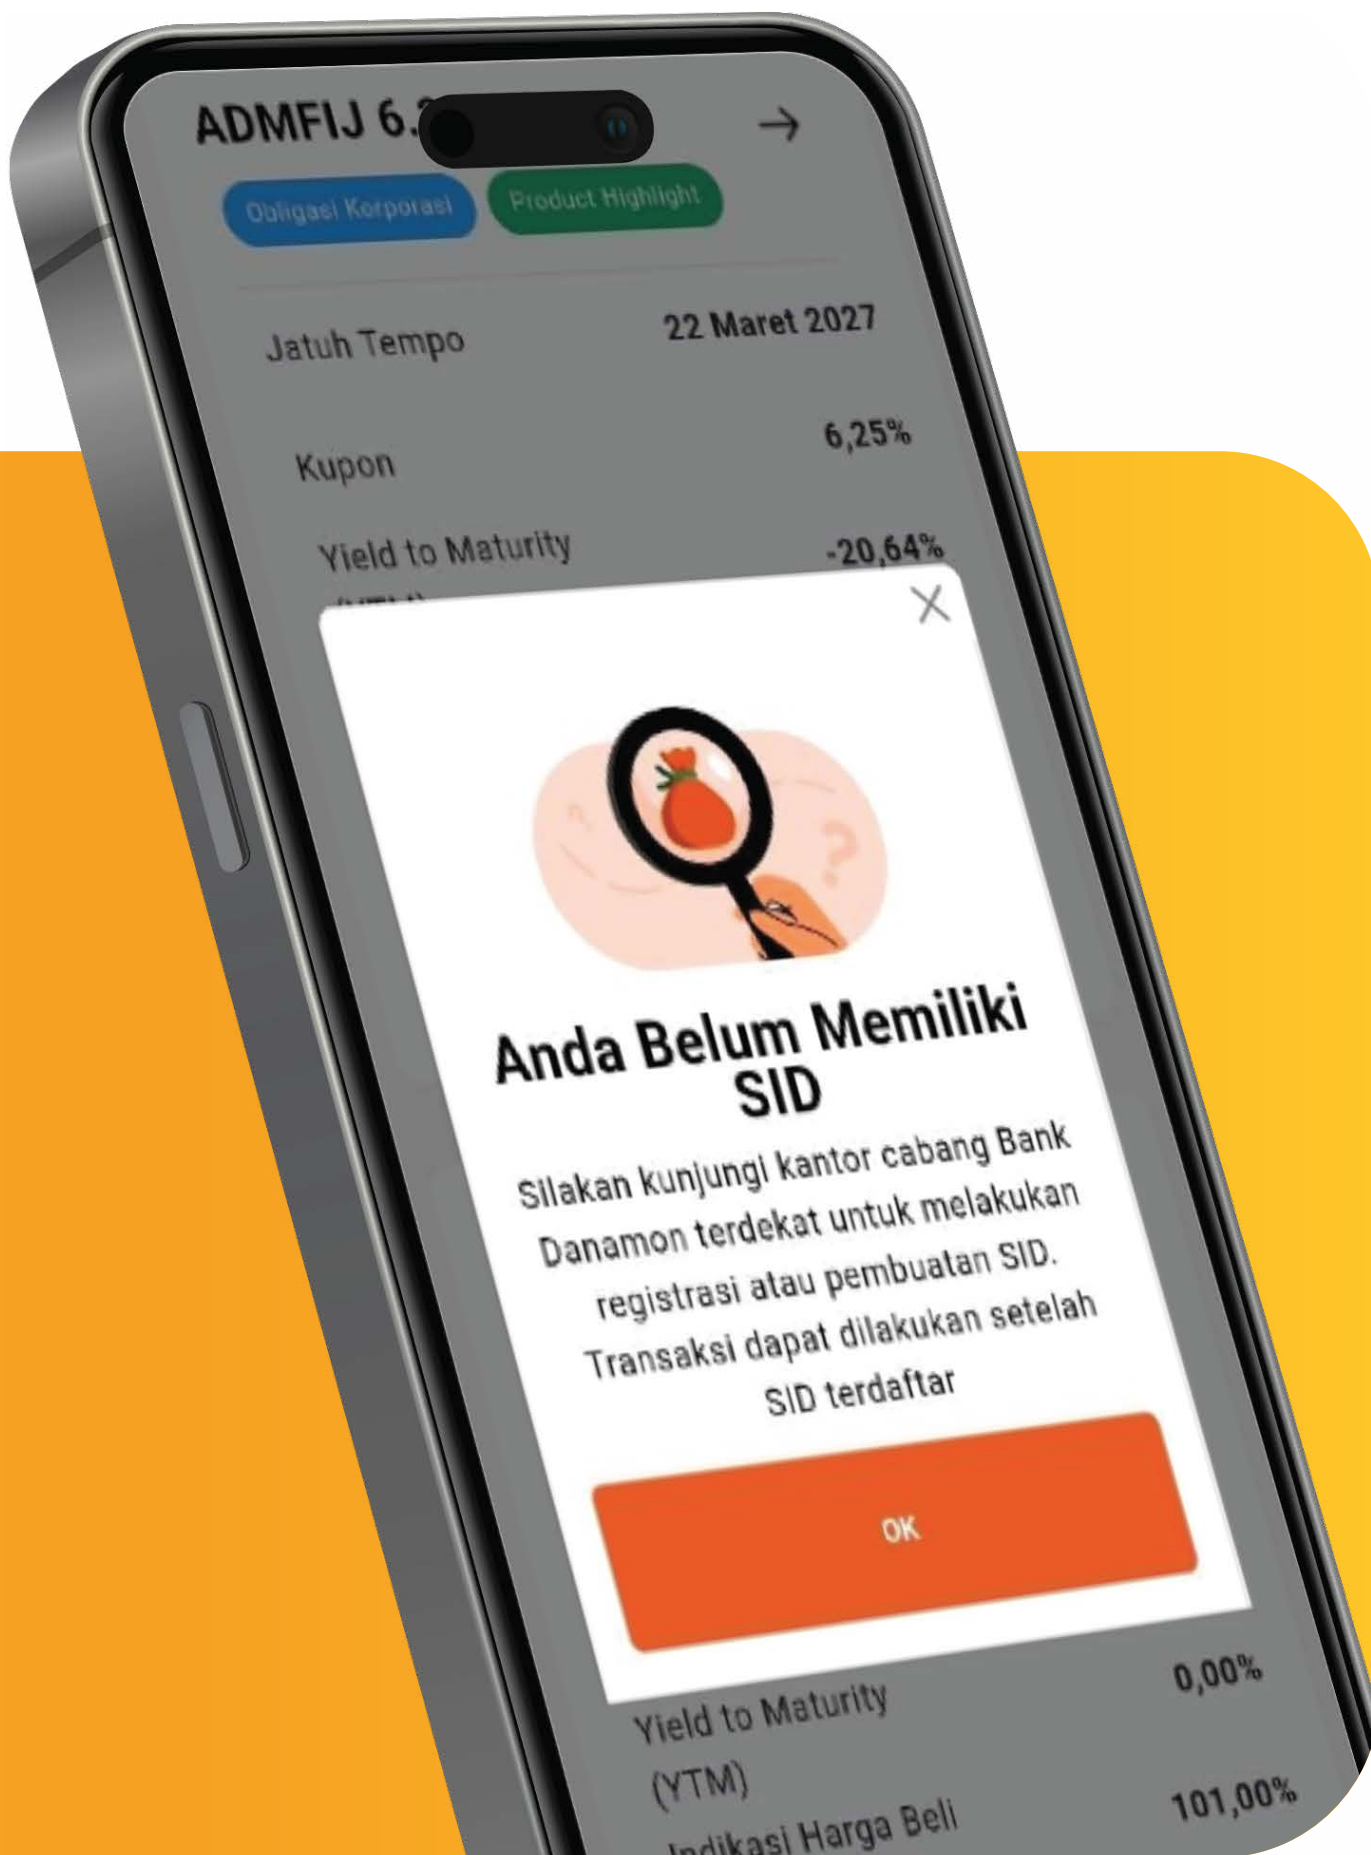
ADMFIJ 6.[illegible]

Obligasi Korporasi Product Highlight

Jatuh Tempo 22 Maret 2027

Kupon 6,25%

Yield to Maturity -20,64%
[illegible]

Anda Belum Memiliki SID

Silakan kunjungi kantor cabang Bank Danamon terdekat untuk melakukan registrasi atau pembuatan SID. Transaksi dapat dilakukan setelah SID terdaftar

OK

Yield to Maturity (YTM) 0,00%

Indikasi Harga Beli 101,00%